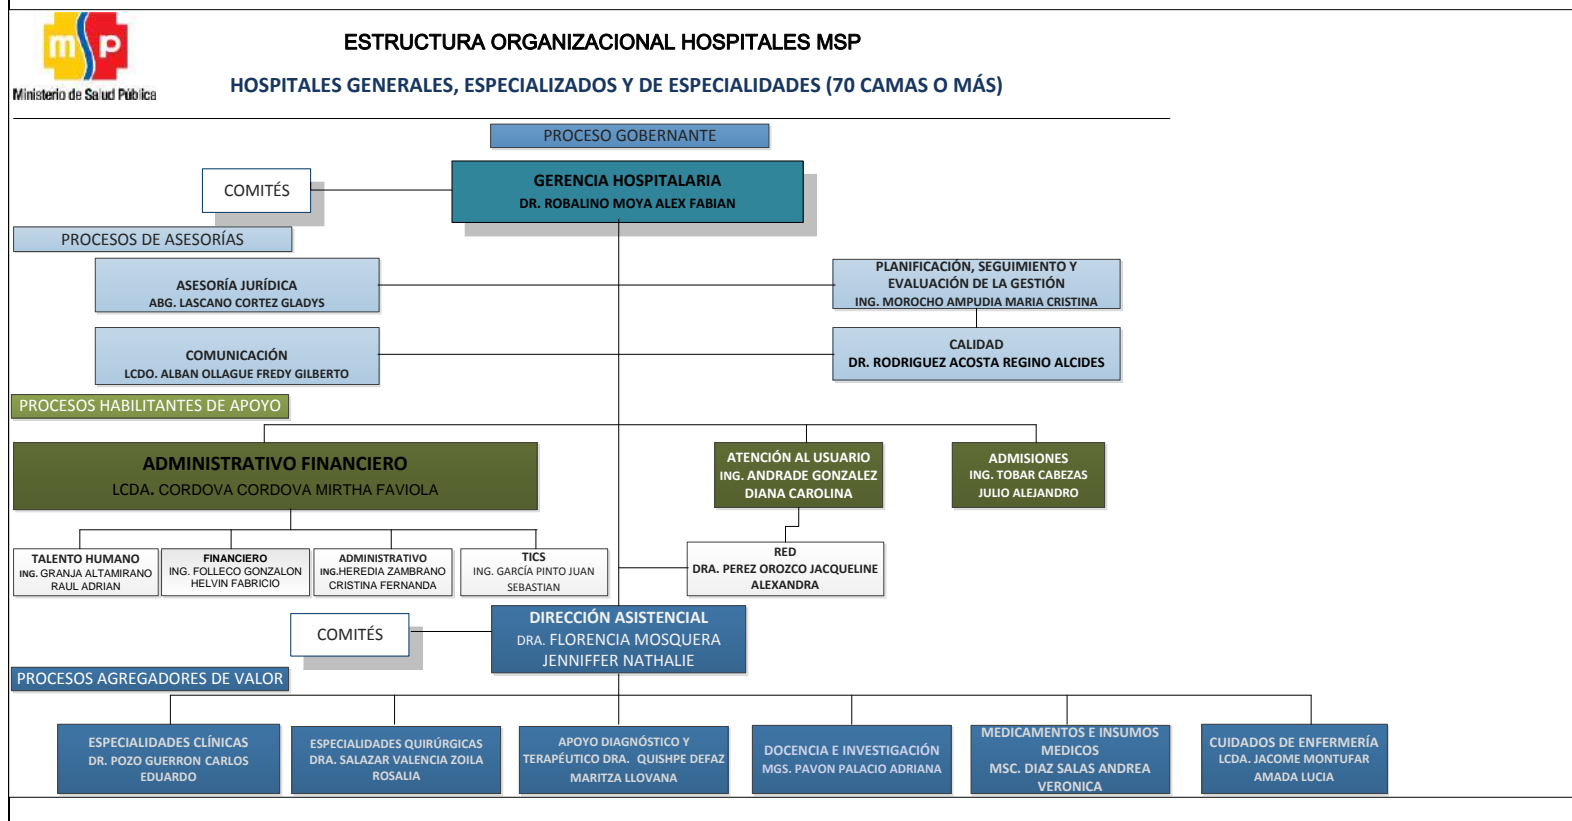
msp
Ministerio de Salud Pública

ESTRUCTURA ORGANIZACIONAL HOSPITALES MSP

HOSPITALES GENERALES, ESPECIALIZADOS Y DE ESPECIALIDADES (70 CAMAS O MÁS)

PROCESO GOBERNANTE

COMITÉS

GERENCIA HOSPITALARIA
DR. ROBALINO MOYA ALEX FABIAN

PROCESOS DE ASESORÍAS

ASESORÍA JURÍDICA
ABG. LASCANO CORTEZ GLADYS

PLANIFICACIÓN, SEGUIMIENTO Y EVALUACIÓN DE LA GESTIÓN
ING. MOROCHO AMPUDIA MARIA CRISTINA

COMUNICACIÓN
LCDO. ALBAN OLLAGUE FREDY GILBERTO

CALIDAD
DR. RODRIGUEZ ACOSTA REGINO ALCIDES

PROCESOS HABILITANTES DE APOYO

ADMINISTRATIVO FINANCIERO
LCDA. CORDOVA CORDOVA MIRTHA FAVIOLA

ATENCIÓN AL USUARIO
ING. ANDRADE GONZALEZ DIANA CAROLINA

ADMISIONES
ING. TOBAR CABEZAS JULIO ALEJANDRO

TALENTO HUMANO
ING. GRANJA ALTAMIRANO RAUL ADRIAN

FINANCIERO
ING. FOLLECO GONZALON HELVIN FABRICIO

ADMINISTRATIVO
ING.HEREDIA ZAMBRANO CRISTINA FERNANDA

TICS
ING. GARCÍA PINTO JUAN SEBASTIAN

RED
DRA. PEREZ OROZCO JACQUELINE ALEXANDRA

COMITÉS

DIRECCIÓN ASISTENCIAL
DRA. FLORENCIA MOSQUERA JENNIFFER NATHALIE

PROCESOS AGREGADORES DE VALOR

ESPECIALIDADES CLÍNICAS
DR. POZO GUERRON CARLOS EDUARDO

ESPECIALIDADES QUIRÚRGICAS
DRA. SALAZAR VALENCIA ZOILA ROSALIA

APOYO DIAGNÓSTICO Y TERAPÉUTICO DRA. QUISHPE DEFAZ MARITZA LLOVANA

DOCENCIA E INVESTIGACIÓN
MGS. PAVON PALACIO ADRIANA

MEDICAMENTOS E INSUMOS MEDICOS
MSC. DIAZ SALAS ANDREA VERONICA

CUIDADOS DE ENFERMERÍA
LCDA. JACOME MONTUFAR AMADA LUCIA